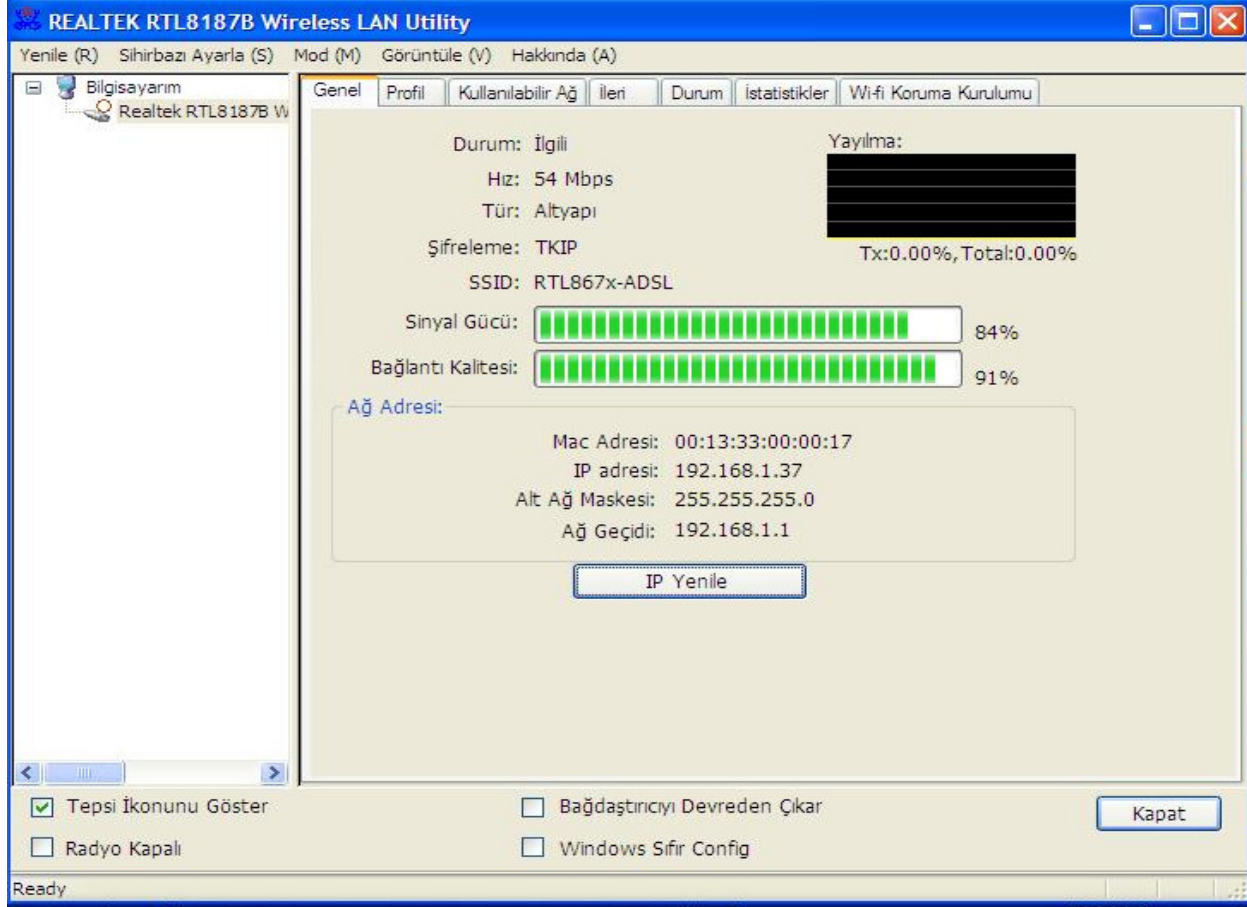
REALTEK RTL8187B Wireless LAN Utility

Yenile (R) Sihirbazı Ayarla (S) Mod (M) Görüntüle (V) Hakkında (A)

Bilgisayarım
Realtek RTL8187B W

Genel | Profil | Kullanılabilir Ağ | İleri | Durum | İstatistikler | Wi-fi Koruma Kurulumu

Durum: İlgili
Hız: 54 Mbps
Tür: Altyapı
Şifreleme: TKIP
SSID: RTL867x-ADSL

Yayılma:
Tx:0.00%,Total:0.00%

Sinyal Gücü: 84%
Bağlantı Kalitesi: 91%

Ağ Adresi:
Mac Adresi: 00:13:33:00:00:17
IP adresi: 192.168.1.37
Alt Ağ Maskesi: 255.255.255.0
Ağ Geçidi: 192.168.1.1

IP Yenile

Tepsi İkonunu Göster
Radyo Kapalı
Bağdaştırıcıyı Devreden Çıkar
Windows Sıfır Config
Kapat

Ready